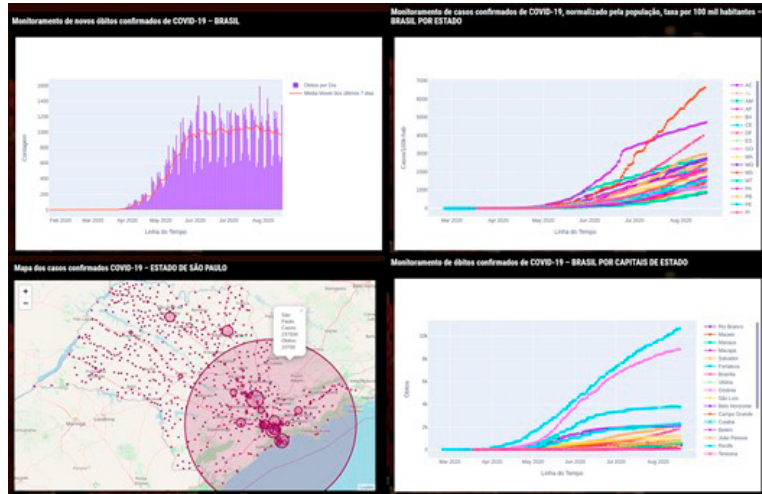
Monitoramento de novos óbitos confirmados de COVID-19 – BRASIL

Óbitos por Dia
Média Móvel dos últimos 7 dias

Contagem

1600
1400
1200
1000
800
600
400
200
0

Feb 2020 Mar 2020 Apr 2020 May 2020 Jun 2020 Jul 2020 Aug 2020

Linha do Tempo

Monitoramento de casos confirmados de COVID-19, normalizado pela população, taxa por 100 mil habitantes – BRASIL POR ESTADO

Casos/100mil hab.

7000
6000
5000
4000
3000
2000
1000
0

Mar 2020 Apr 2020 May 2020 Jun 2020 Jul 2020 Aug 2020

Linha do Tempo

AC
AL
AM
AP
BA
CE
DF
ES
GO
MA
MG
MS
MT
PA
PB
PE
PI

Mapa dos casos confirmados COVID-19 – ESTADO DE SÃO PAULO

+
−

São Paulo
Casos: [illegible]
Óbitos: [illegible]

Monitoramento de óbitos confirmados de COVID-19 – BRASIL POR CAPITAIS DE ESTADO

Óbitos

10k
8k
6k
4k
2k
0

Mar 2020 Apr 2020 May 2020 Jun 2020 Jul 2020 Aug 2020

Linha do Tempo

Rio Branco
Maceio
Manaus
Macapá
Salvador
Fortaleza
Brasília
Vitória
Goiânia
São Luís
Belo Horizonte
Campo Grande
Cuiabá
Belém
João Pessoa
Recife
Teresina